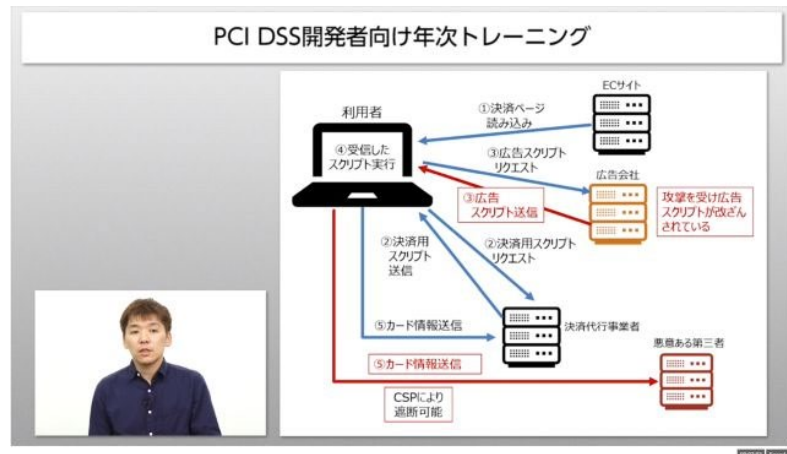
PCI DSS開発者向け年次トレーニング

利用者

④受信したスクリプト実行

ECサイト

①決済ページ読み込み

③広告スクリプトリクエスト

③広告スクリプト送信

広告会社

攻撃を受け広告スクリプトが改ざんされている

②決済用スクリプト送信

②決済用スクリプトリクエスト

⑤カード情報送信

決済代行事業者

⑤カード情報送信

悪意ある第三者

CSPにより遮断可能